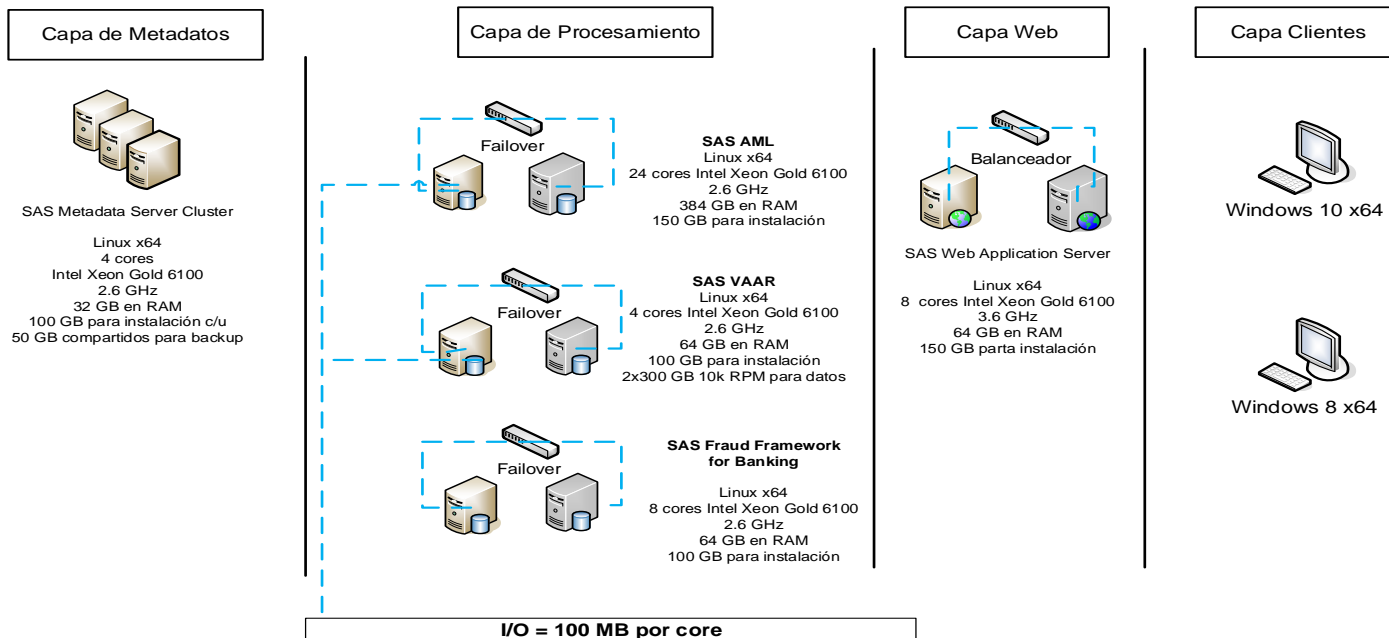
Capa de Metadatos

Capa de Procesamiento

Capa Web

Capa Clientes

SAS Metadata Server Cluster

Linux x64
4 cores
Intel Xeon Gold 6100
2.6 GHz
32 GB en RAM
100 GB para instalación c/u
50 GB compartidos para backup

Failover

SAS AML
Linux x64
24 cores Intel Xeon Gold 6100
2.6 GHz
384 GB en RAM
150 GB para instalación

Failover

SAS VAAR
Linux x64
4 cores Intel Xeon Gold 6100
2.6 GHz
64 GB en RAM
100 GB para instalación
2x300 GB 10k RPM para datos

Failover

SAS Fraud Framework for Banking

Linux x64
8 cores Intel Xeon Gold 6100
2.6 GHz
64 GB en RAM
100 GB para instalación

Balanceador

SAS Web Application Server

Linux x64
8 cores Intel Xeon Gold 6100
3.6 GHz
64 GB en RAM
150 GB parta instalación

Windows 10 x64

Windows 8 x64

I/O = 100 MB por core